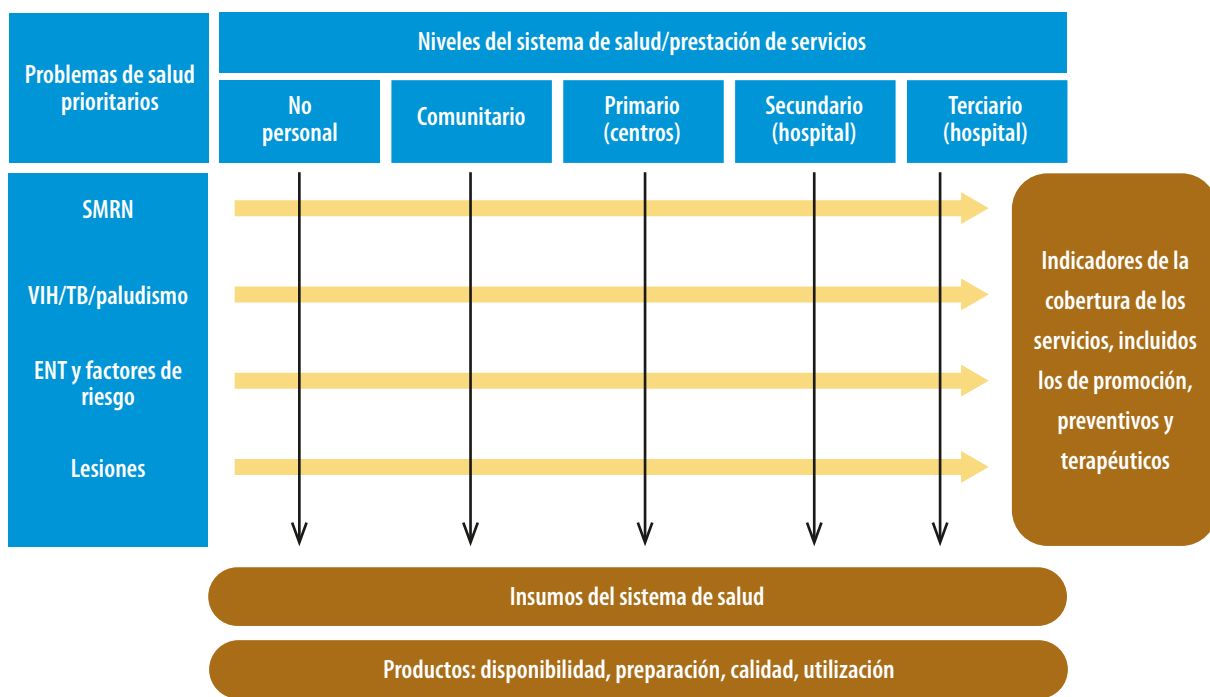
Problemas de salud prioritarios

Niveles del sistema de salud/prestación de servicios

No personal

Comunitario

Primario (centros)

Secundario (hospital)

Terciario (hospital)

SMRN

VIH/TB/paludismo

ENT y factores de riesgo

Lesiones

Indicadores de la cobertura de los servicios, incluidos los de promoción, preventivos y terapéuticos

Insumos del sistema de salud

Productos: disponibilidad, preparación, calidad, utilización